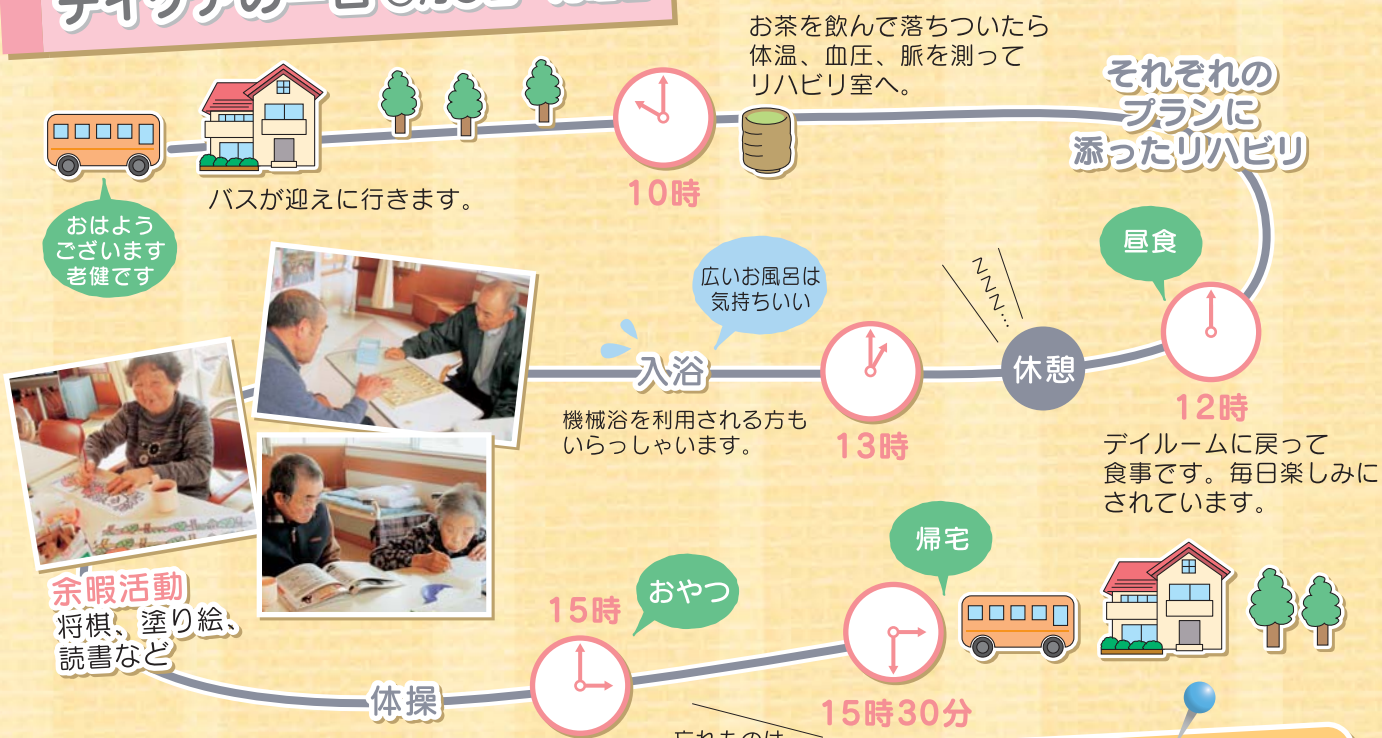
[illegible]

お茶を飲んで落ちついたら体温、血圧、脈を測ってリハビリ室へ。

それぞれのプランに添ったリハビリ

バスが迎えに行きます。

10時

おはようございます老健です

昼食

広いお風呂は気持ちいい

ZZZ…

入浴

休憩

12時

機械浴を利用される方もいらっしゃいます。

13時

デイルームに戻って食事です。毎日楽しみにされています。

帰宅

余暇活動
将棋、塗り絵、読書など

15時

おやつ

体操

15時30分

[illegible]